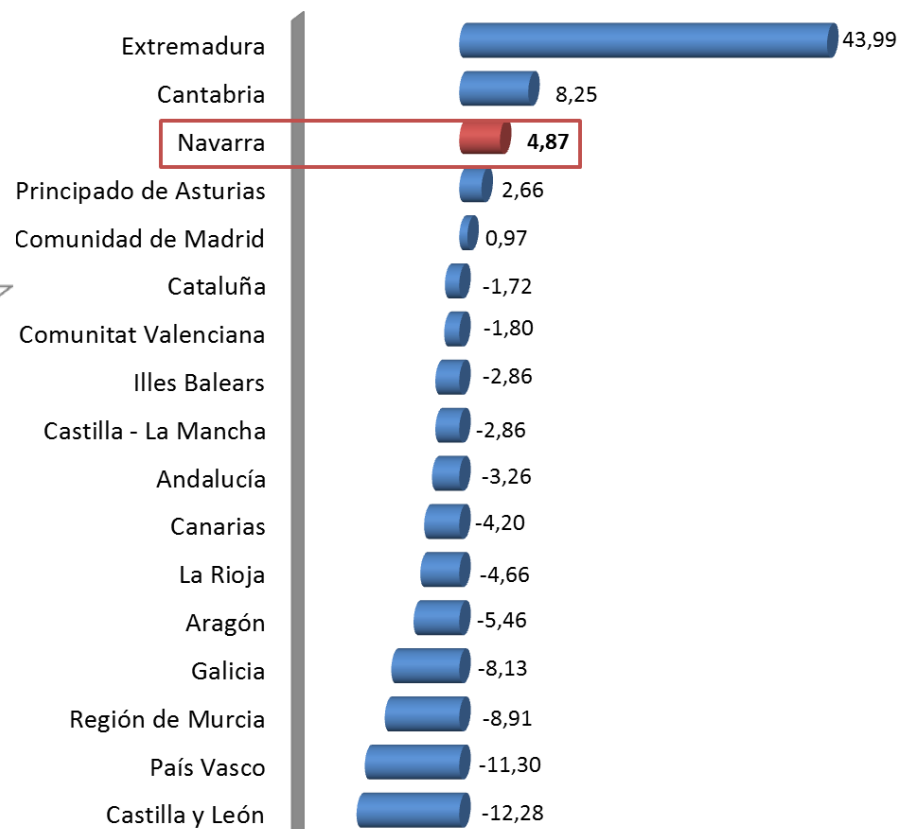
Extremadura 43,99
Cantabria 8,25
Navarra 4,87
Principado de Asturias 2,66
Comunidad de Madrid 0,97
Cataluña -1,72
Comunitat Valenciana -1,80
Illes Balears -2,86
Castilla - La Mancha -2,86
Andalucía -3,26
Canarias -4,20
La Rioja -4,66
Aragón -5,46
Galicia -8,13
Región de Murcia -8,91
País Vasco -11,30
Castilla y León -12,28